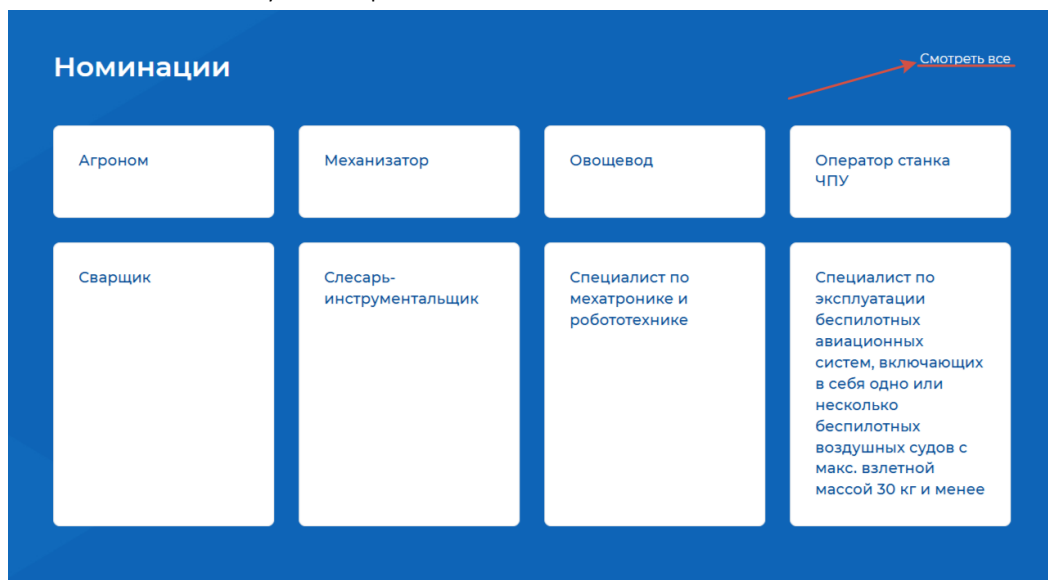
Номинации

Смотреть все

Агроном

Механизатор

Овощевод

Оператор станка ЧПУ

Сварщик

Слесарь-инструментальщик

Специалист по мехатронике и робототехнике

Специалист по эксплуатации беспилотных авиационных систем, включающих в себя одно или несколько беспилотных воздушных судов с макс. взлетной массой 30 кг и менее